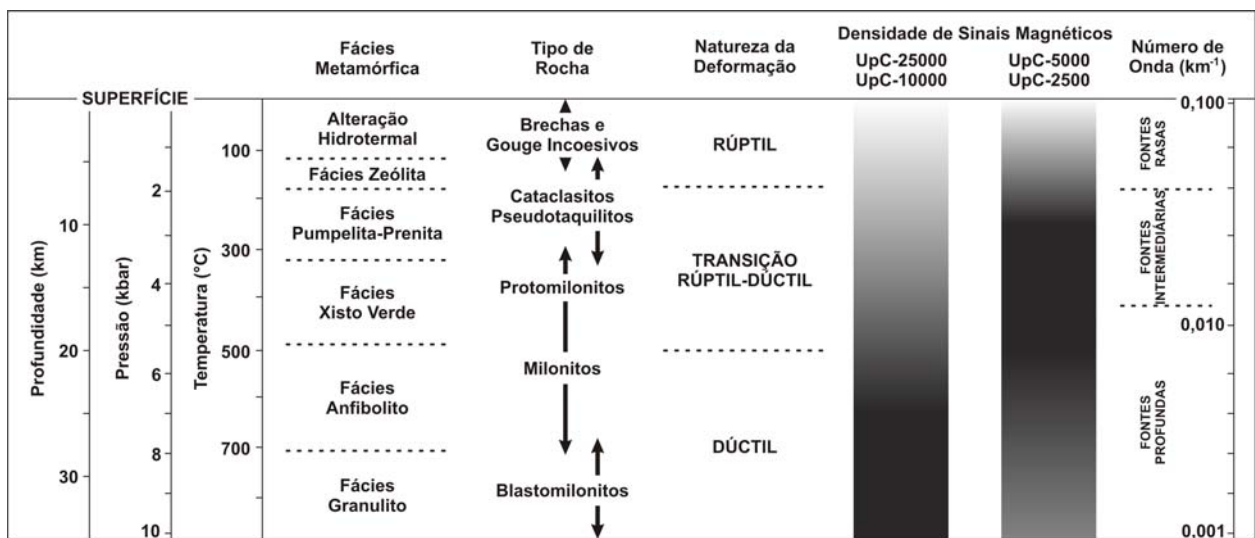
Fácies Metamórfica

Tipo de Rocha

Natureza da Deformação

Densidade de Sinais Magnéticos

UpC-25000
UpC-10000

UpC-5000
UpC-2500

Número de Onda (km$^{-1}$)

SUPERFÍCIE

Profundidade (km)
10
20
30

Pressão (kbar)
2
4
6
8
10

Temperatura (°C)
100
300
500
700

Alteração Hidrotermal

Fácies Zeólita

Fácies Pumpelita-Prenita

Fácies Xisto Verde

Fácies Anfibolito

Fácies Granulito

Brechas e Gouge Incoesivos

Cataclasitos Pseudotaquilitos

Protomilonitos

Milonitos

Blastomilonitos

RÚPTIL

TRANSIÇÃO RÚPTIL-DÚCTIL

DÚCTIL

0,100
0,010
0,001

FONTES RASAS

FONTES INTERMEDIÁRIAS

FONTES PROFUNDAS